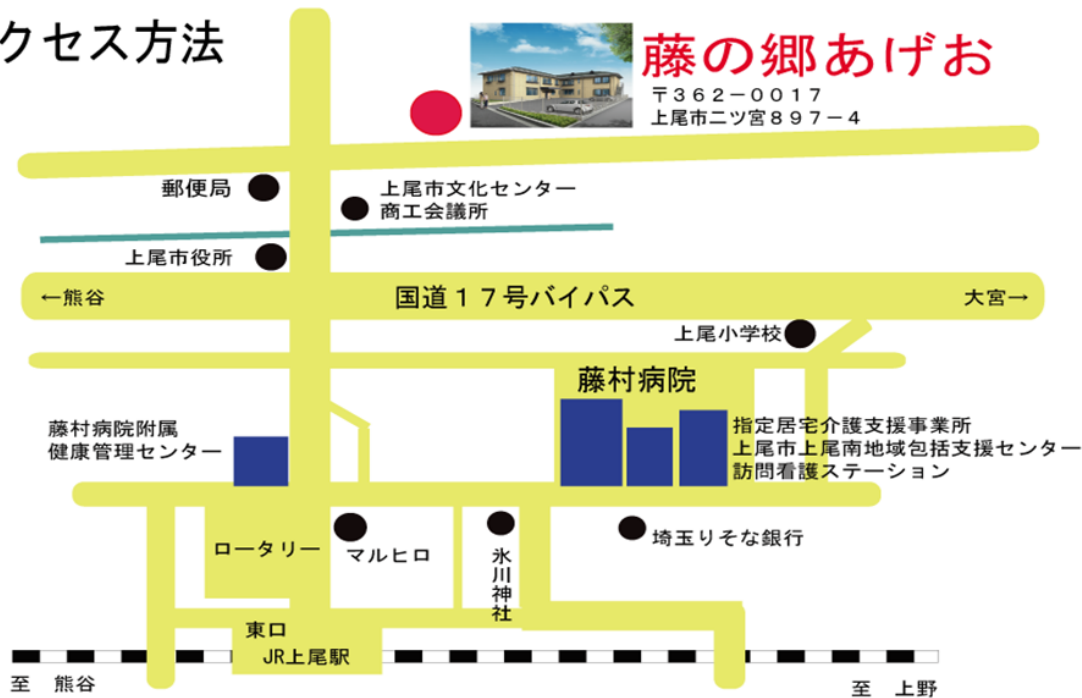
クセス方法

藤の郷あげお
〒362−0017
上尾市二ツ宮897−4

郵便局
上尾市文化センター
商工会議所
上尾市役所
←熊谷
国道17号バイパス
大宮→
上尾小学校
藤村病院
藤村病院附属
健康管理センター
指定居宅介護支援事業所
上尾市上尾南地域包括支援センター
訪問看護ステーション
ロータリー
マルヒロ
氷川神社
埼玉りそな銀行
東口
JR上尾駅
至 熊谷
至 上野